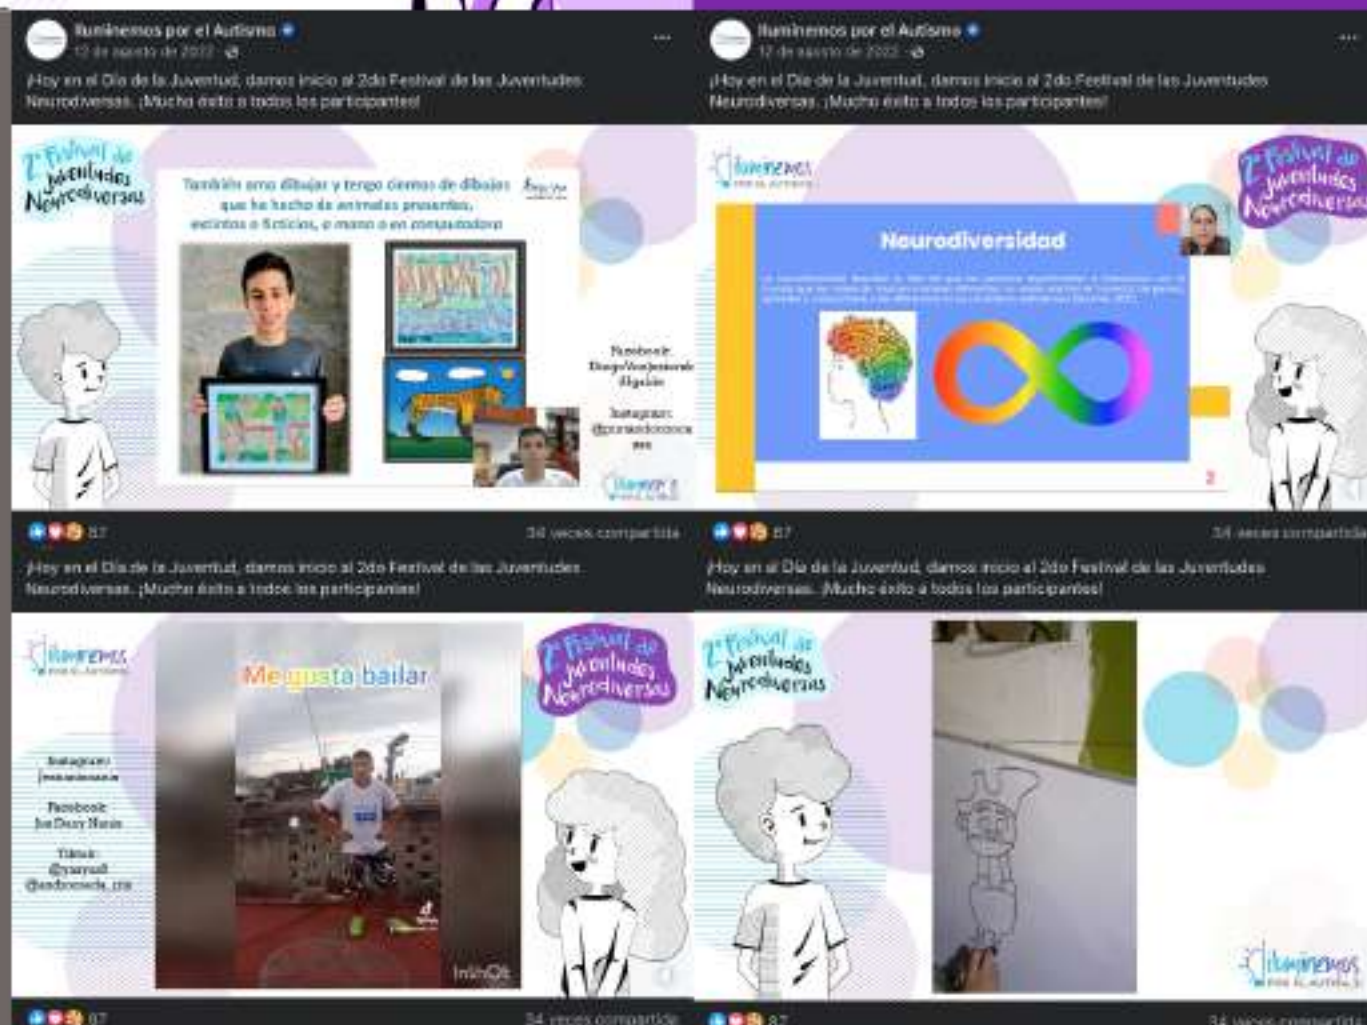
Iluminemos por el Autismo
12 de agosto de 2022 ·

¡Hoy en el Día de la Juventud, damos inicio al 2do Festival de las Juventudes Neurodiversas. ¡Mucho éxito a todos los participantes!

2° Festival de Juventudes Neurodiversas

También amo dibujar y tengo cientos de dibujos que he hecho de animales presentes, extintos o ficticios, a mano o en computadora

Facebook: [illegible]

Instagram: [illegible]

Iluminemos por el Autismo

87 34 veces compartida

Iluminemos por el Autismo
12 de agosto de 2022 ·

¡Hoy en el Día de la Juventud, damos inicio al 2do Festival de las Juventudes Neurodiversas. ¡Mucho éxito a todos los participantes!

Iluminemos por el Autismo

2° Festival de Juventudes Neurodiversas

Neurodiversidad

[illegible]

2

87 34 veces compartida

¡Hoy en el Día de la Juventud, damos inicio al 2do Festival de las Juventudes Neurodiversas. ¡Mucho éxito a todos los participantes!

Iluminemos por el Autismo

Me gusta bailar

Instagram: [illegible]

Facebook: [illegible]

Tiktok: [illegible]

InShOt

2° Festival de Juventudes Neurodiversas

87 34 veces compartida

¡Hoy en el Día de la Juventud, damos inicio al 2do Festival de las Juventudes Neurodiversas. ¡Mucho éxito a todos los participantes!

2° Festival de Juventudes Neurodiversas

Iluminemos por el Autismo

87 34 veces compartida